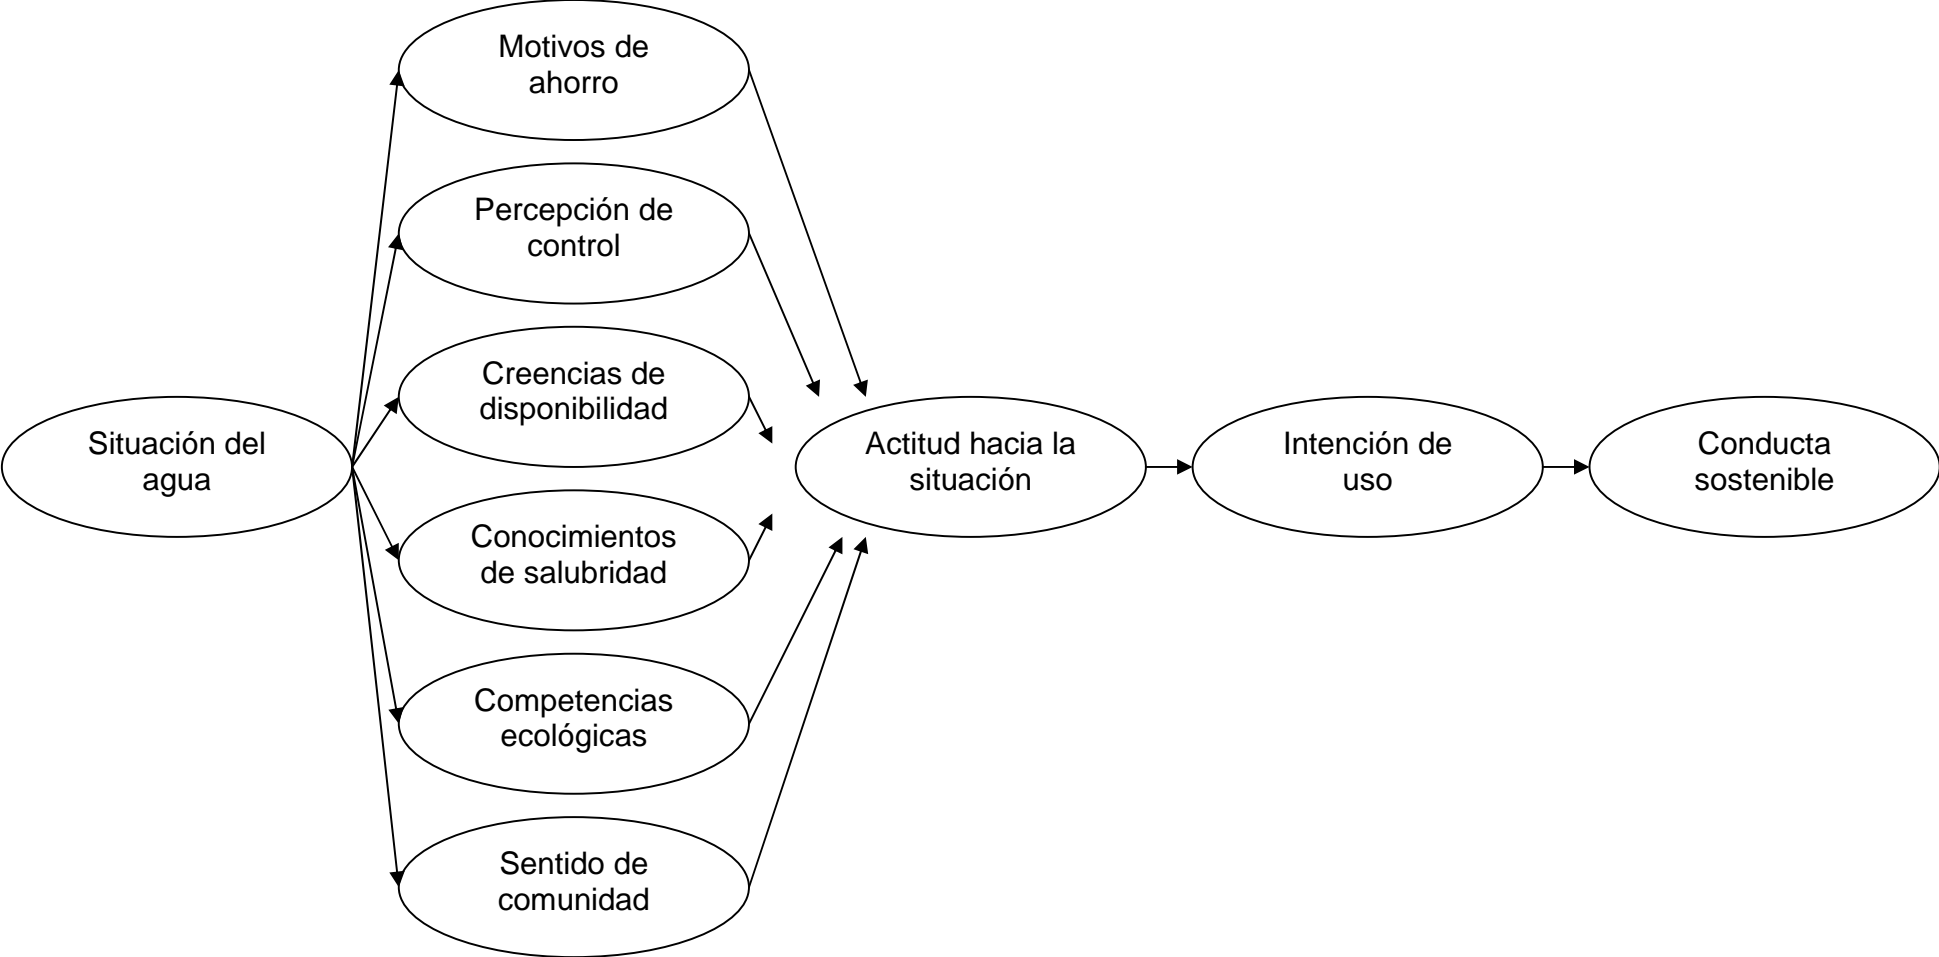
Situación del agua

Motivos de ahorro

Percepción de control

Creencias de disponibilidad

Conocimientos de salubridad

Competencias ecológicas

Sentido de comunidad

Actitud hacia la situación

Intención de uso

Conducta sostenible